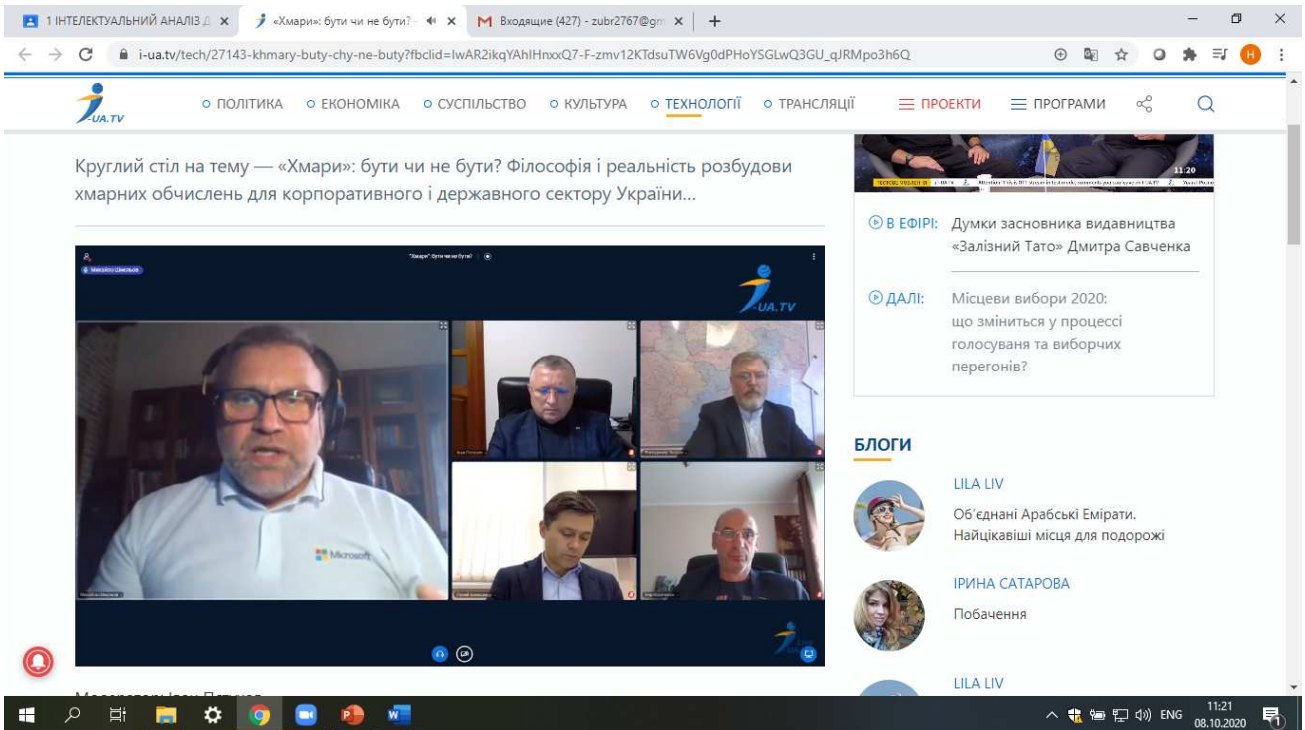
1 ІНТЕЛЕКТУАЛЬНИЙ АНАЛІЗ Д ×
«Хмари»: бути чи не бути? ×
Входящие (427) - zubr2767@gm ×
+

i-ua.tv/tech/27143-khmary-buty-chy-ne-buty?fbclid=IwAR2ikqYAhIHnxxQ7-F-zmv12KTdsuTW6Vg0dPHoYSGLwQ3GU_qJRMpo3h6Q

UA.TV
ПОЛІТИКА ЕКОНОМІКА СУСПІЛЬСТВО КУЛЬТУРА ТЕХНОЛОГІЇ ТРАНСЛЯЦІЇ ПРОЕКТИ ПРОГРАМИ

Круглий стіл на тему — «Хмари»: бути чи не бути? Філософія і реальність розбудови хмарних обчислень для корпоративного і державного сектору України…

"Хмари" бути чи не бути?
UA.TV
Microsoft

11:20

В ЕФІРІ: Думки засновника видавництва «Залізний Тато» Дмитра Савченка

ДАЛІ: Місцеви вибори 2020: що зміниться у процессі голосуваня та виборчих перегонів?

БЛОГИ

LILA LIV
Об'єднані Арабські Емірати. Найцікавіші місця для подорожі

ІРИНА САТАРОВА
Побачення

LILA LIV

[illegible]

ENG 11:21 08.10.2020